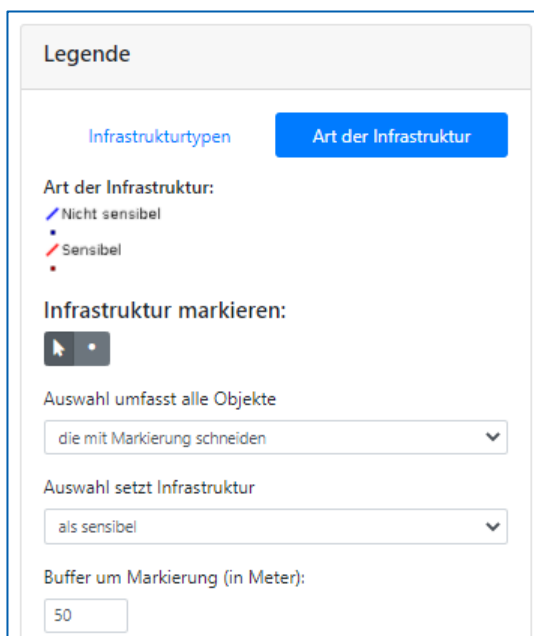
Legende

Infrastrukturtypen

Art der Infrastruktur

Art der Infrastruktur:

Nicht sensibel

Sensibel

Infrastruktur markieren:

Auswahl umfasst alle Objekte

die mit Markierung schneiden

Auswahl setzt Infrastruktur

als sensibel

Buffer um Markierung (in Meter):

50